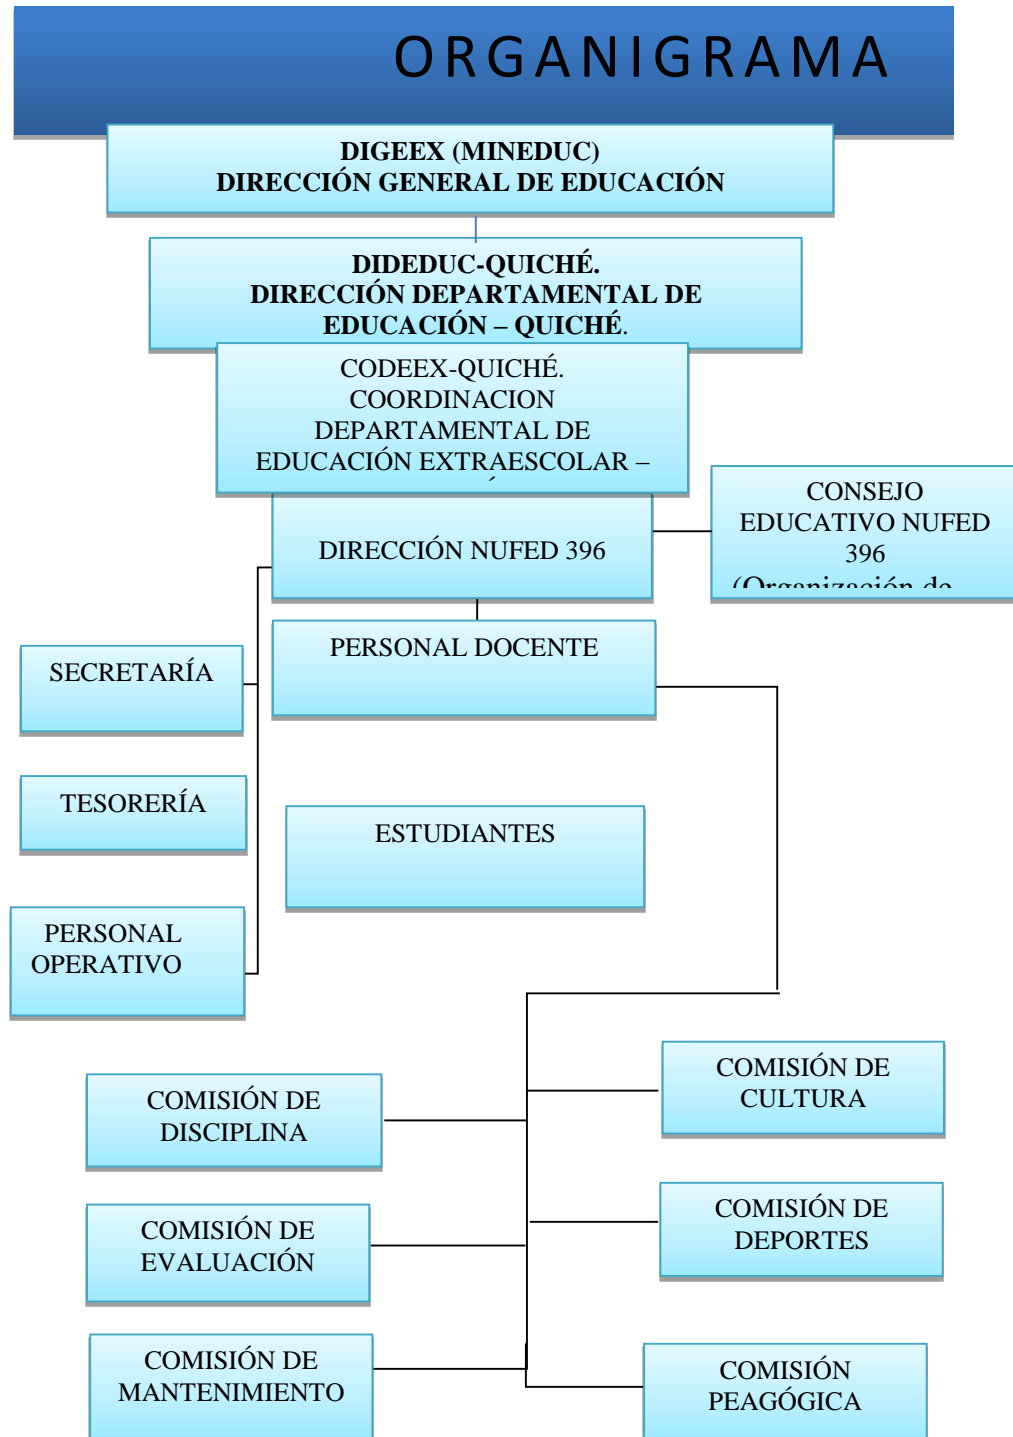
ORGANIGRAMA

DIGEEX (MINEDUC)
DIRECCIÓN GENERAL DE EDUCACIÓN

DIDEDUC-QUICHÉ.
DIRECCIÓN DEPARTAMENTAL DE EDUCACIÓN – QUICHÉ.

CODEEX-QUICHÉ.
COORDINACION DEPARTAMENTAL DE EDUCACIÓN EXTRAESCOLAR – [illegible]

CONSEJO EDUCATIVO NUFED 396
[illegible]

DIRECCIÓN NUFED 396

PERSONAL DOCENTE

SECRETARÍA

TESORERÍA

ESTUDIANTES

PERSONAL OPERATIVO

COMISIÓN DE CULTURA

COMISIÓN DE DISCIPLINA

COMISIÓN DE DEPORTES

COMISIÓN DE EVALUACIÓN

COMISIÓN DE MANTENIMIENTO

COMISIÓN PEAGÓGICA